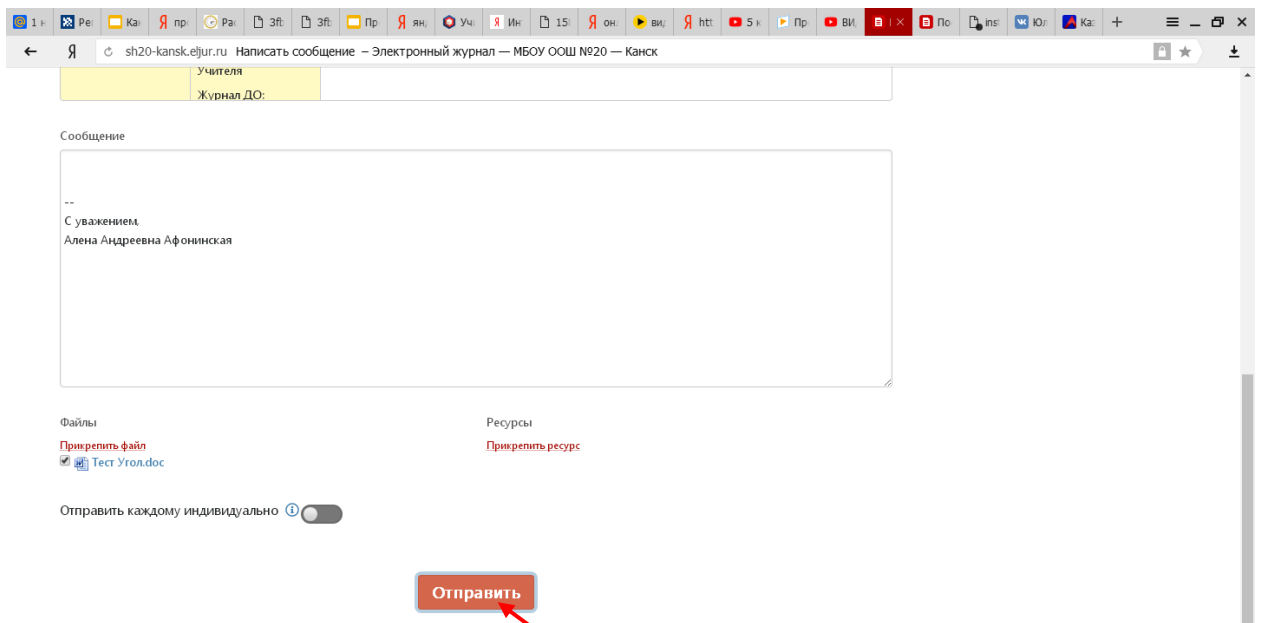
1 н | Ре | Ка | пр | Ра | 3ft | 3ft | Пр | ян | Уч | Ин | 15 | он | ви | htt | 5 к | Пр | ВИ | | По | ins | Юл | Ка | +

sh20-kansk.eljur.ru Написать сообщение – Электронный журнал — МБОУ ООШ №20 — Канск

Учителя

Журнал ДО:

Сообщение

--
С уважением,
Алена Андреевна Афонинская

Файлы

Прикрепить файл

Тест Угол.doc

Ресурсы

Прикрепить ресурс

Отправить каждому индивидуально

Отправить